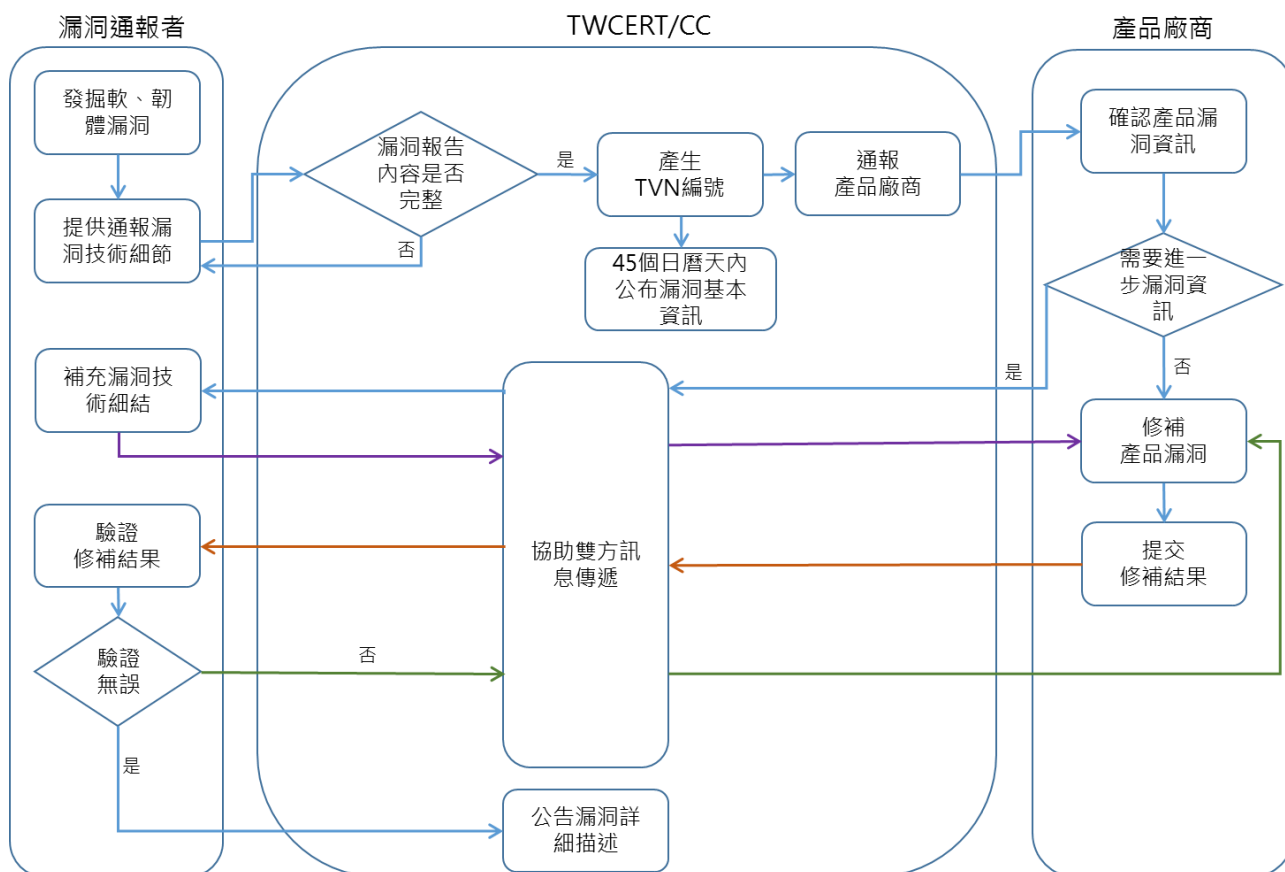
漏洞通報者

TWCERT/CC

產品廠商

發掘軟、韌體漏洞

提供通報漏洞技術細節

漏洞報告內容是否完整

是

否

產生 TVN編號

通報產品廠商

45個日曆天內公布漏洞基本資訊

確認產品漏洞資訊

需要進一步漏洞資訊

是

否

補充漏洞技術細結

協助雙方訊息傳遞

修補產品漏洞

驗證修補結果

提交修補結果

驗證無誤

否

是

公告漏洞詳細描述